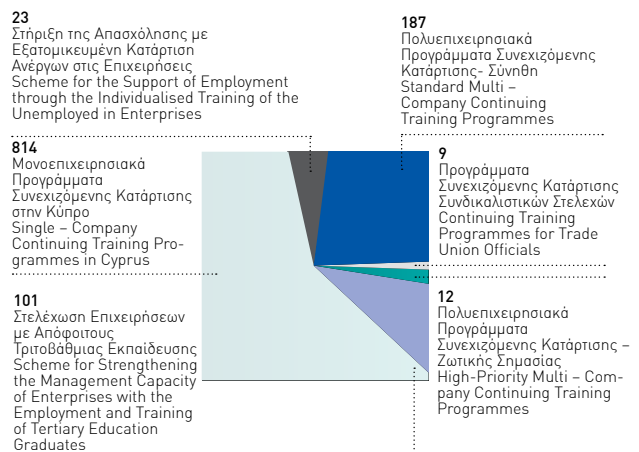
23
Στήριξη της Απασχόλησης με Εξατομικευμένη Κατάρτιση Ανέργων στις Επιχειρήσεις
Scheme for the Support of Employment through the Individualised Training of the Unemployed in Enterprises

187
Πολυεπιχειρησιακά Προγράμματα Συνεχιζόμενης Κατάρτισης- Σύνηθη
Standard Multi – Company Continuing Training Programmes

814
Μονοεπιχειρησιακά Προγράμματα Συνεχιζόμενης Κατάρτισης στην Κύπρο
Single – Company Continuing Training Programmes in Cyprus

9
Προγράμματα Συνεχιζόμενης Κατάρτισης Συνδικαλιστικών Στελεχών
Continuing Training Programmes for Trade Union Officials

101
Στελέχωση Επιχειρήσεων με Απόφοιτους Τριτοβάθμιας Εκπαίδευσης
Scheme for Strengthening the Management Capacity of Enterprises with the Employment and Training of Tertiary Education Graduates

12
Πολυεπιχειρησιακά Προγράμματα Συνεχιζόμενης Κατάρτισης – Ζωτικής Σημασίας
High-Priority Multi – Company Continuing Training Programmes